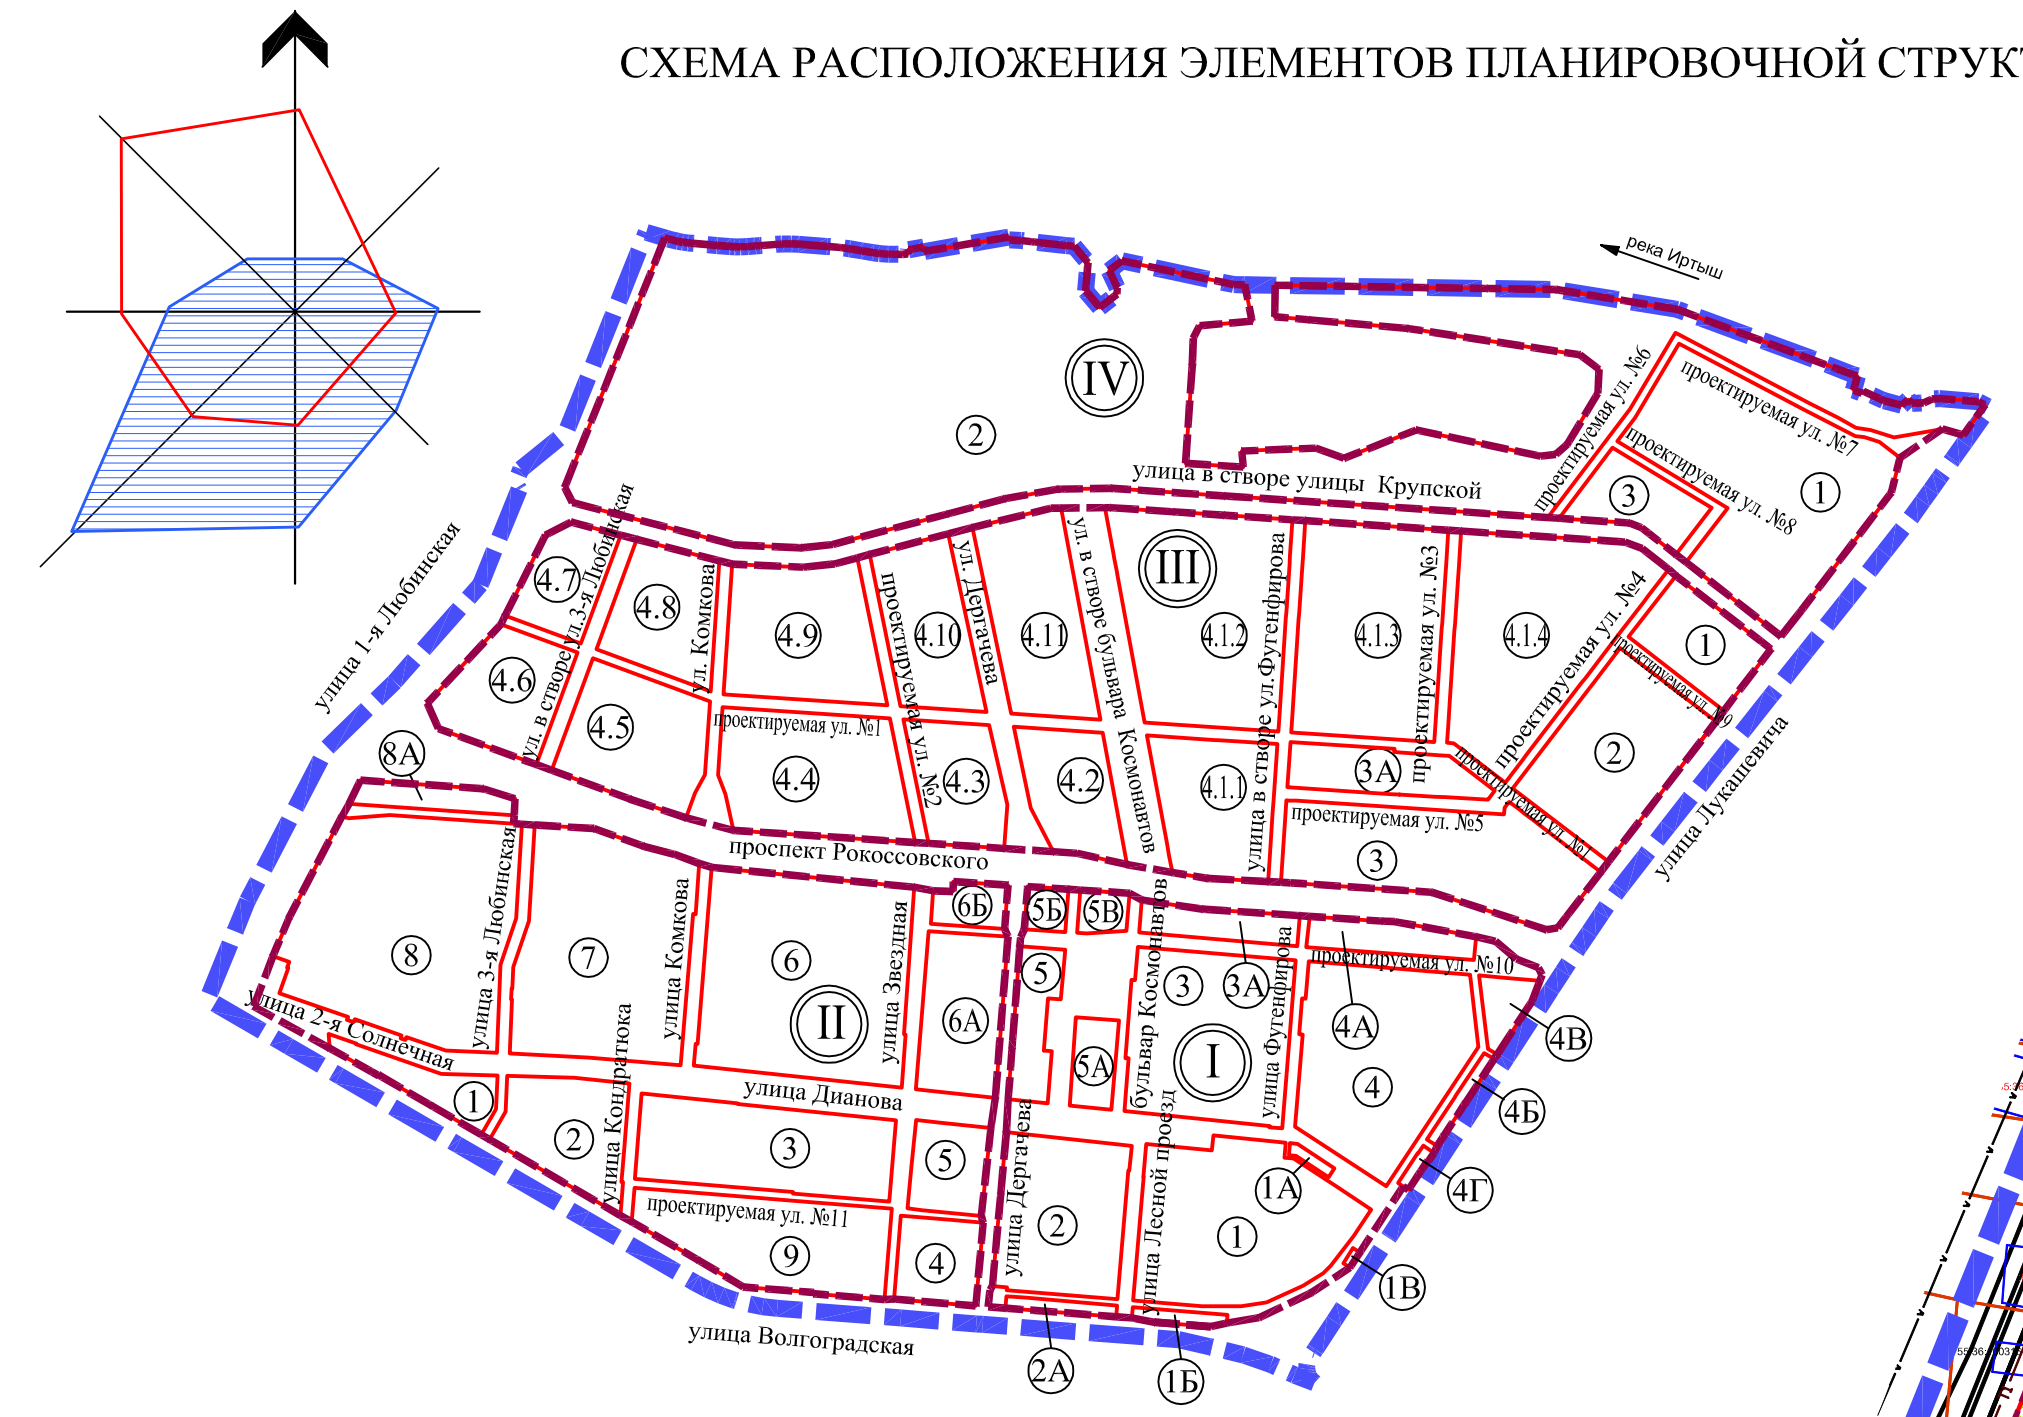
СХЕМА РАСПОЛОЖЕНИЯ ЭЛЕМЕНТОВ ПЛАНИРОВОЧНОЙ СТРУК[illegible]

река Иртыш

IV
2
улица в створе улицы Крупской
проектируемая ул. №6
проектируемая ул. №7
проектируемая ул. №8
3
1
III
4.7
ул.3-я Любинская
4.8
ул. Комкова
4.9
проектируемая ул. №2
4.10
ул. Дергачева
4.11
ул. в створе бульвара Космонавтов
4.1.2
улица в створе ул.Фугенфирова
4.1.3
проектируемая ул. №3
4.1.4
проектируемая ул. №4
1
проектируемая ул. №9
улица 1-я Любинская
4.6
ул. в створе
4.5
проектируемая ул. №1
4.4
4.3
4.2
4.1.1
3А
проектируемая ул. №5
проектируемая ул. №1
2
3
улица Лукашевича
8А
проспект Рокоссовского
8
улица 3-я Любинская
7
улица Комкова
6
II
улица Звездная
6Б
5Б
5В
Космонавтов
6А
5
3
3А
улица Фугенфирова
проектируемая ул. №10
4А
4В
улица 2-я Солнечная
5А
бульвар Космонавтов
I
4
1
улица Кондратюка
улица Дианова
2
3
5
улица Дергачева
Лесной проезд
1А
4Б
4Г
проектируемая ул. №11
9
4
2
улица Лесной проезд
1
1В
улица Волгоградская
2А
1Б